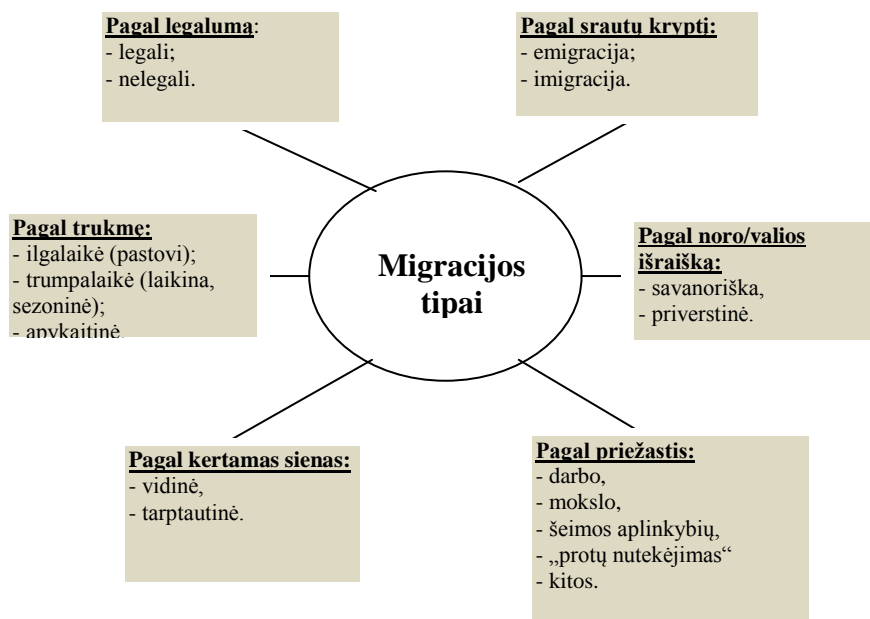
Pagal legalumą:
- legali;
- nelegali.

Pagal srautų kryptį:
- emigracija;
- imigracija.

Pagal trukmę:
- ilgalaikė (pastovi);
- trumpalaikė (laikina, sezoninė);
- apykaitinė.

Migracijos tipai

Pagal noro/valios išraišką:
- savanoriška,
- priverstinė.

Pagal kertamas sienas:
- vidinė,
- tarptautinė.

Pagal priežastis:
- darbo,
- mokslo,
- šeimos aplinkybių,
- „protų nutekėjimas“
- kitos.